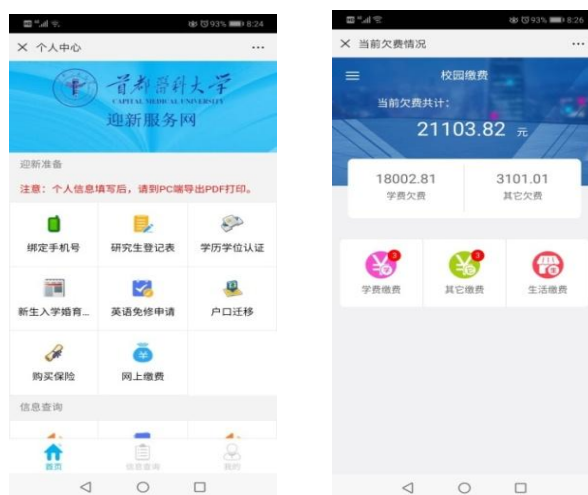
93% 8:24

× 个人中心 ···

首都医科大学
CAPITAL MEDICAL UNIVERSITY
迎新服务网

迎新准备

注意：个人信息填写后，请到PC端导出PDF打印。

绑定手机号
研究生登记表
学历学位认证
新生入学婚育...
英语免修申请
户口迁移
购买保险
网上缴费

信息查询

首页
信息查询
我的

93% 8:26

× 当前欠费情况 ···

校园缴费

当前欠费共计:
21103.82 元

18002.81
学费欠费

3101.01
其它欠费

学费缴费
其它缴费
生活缴费